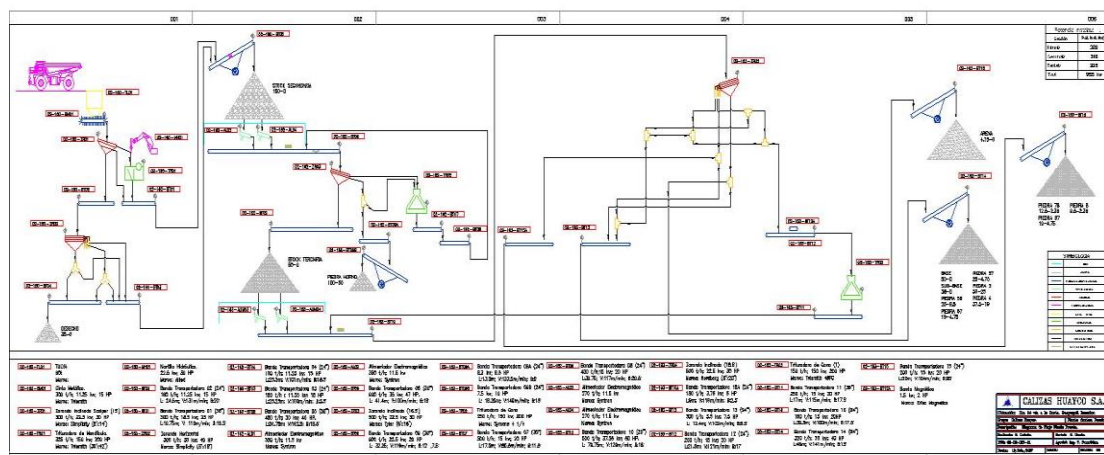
001

002

003

004

005

STOCK SECUNDARIA

STOCK TERCIARIA

PIEDRA MOLINO

ARENA

PIEDRA 7B

PIEDRA 8

PIEDRA 67

BASE

SUB-BASE

PIEDRA 57

PIEDRA 3

PIEDRA 4

PIEDRA 56

PIEDRA 6

SIMBOLOGIA

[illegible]

CALIZAS HUAYCO S.A.